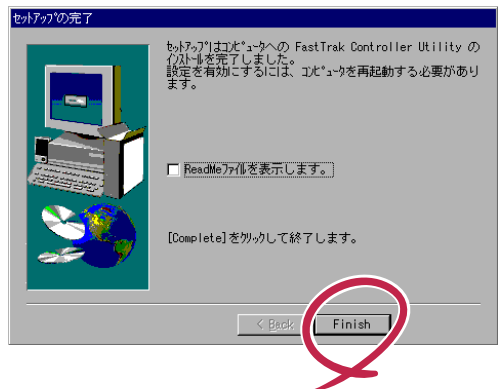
ｾｯﾄｱｯﾌﾟの完了

ｾｯﾄｱｯﾌﾟはｺﾝﾋﾟｭｰﾀへの FastTrak Controller Utility のｲﾝｽﾄｰﾙを完了しました。
設定を有効にするには、ｺﾝﾋﾟｭｰﾀを再起動する必要があります。

ReadMeﾌｧｲﾙを表示します。

[Complete]をｸﾘｯｸして終了します。

< Back

Finish